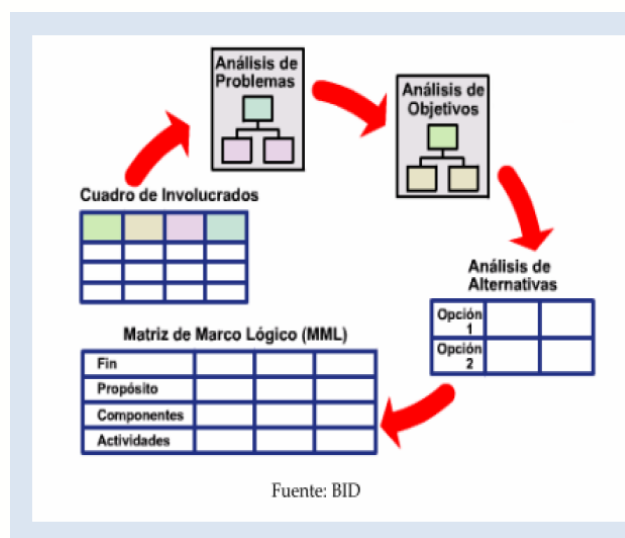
Análisis de Problemas

Análisis de Objetivos

Cuadro de Involucrados

| | | | |
|---|---|---|---|
| | | | |
| | | | |
| | | | |

Análisis de Alternativas

| | | |
|---|---|---|
| Opción 1 | | |
| Opción 2 | | |

Matriz de Marco Lógico (MML)

| | | | |
|---|---|---|---|
| Fin | | | |
| Propósito | | | |
| Componentes | | | |
| Actividades | | | |

Fuente: BID